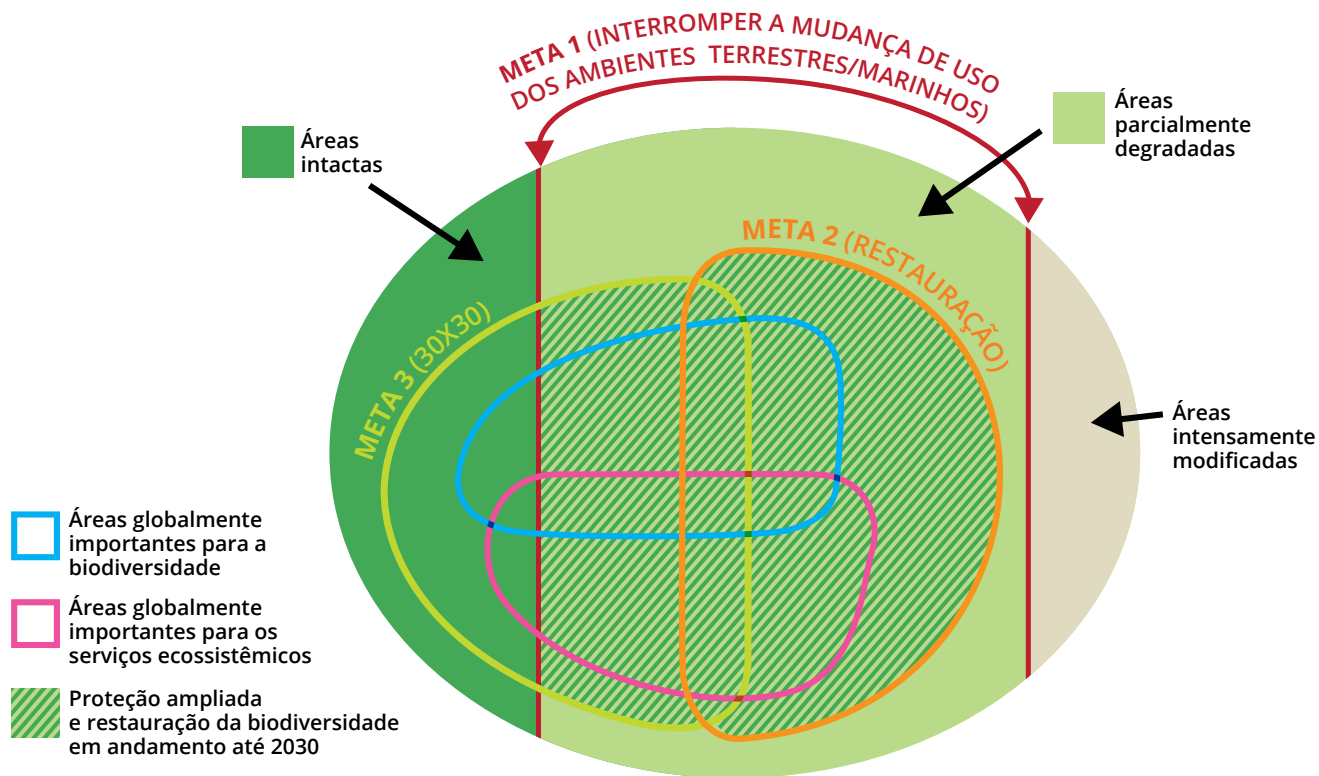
META 1 (INTERROMPER A MUDANÇA DE USO DOS AMBIENTES TERRESTRES/MARINHOS)

Áreas intactas

Áreas parcialmente degradadas

META 2 (RESTAURAÇÃO)

META 3 (30X30)

Áreas intensamente modificadas

Áreas globalmente importantes para a biodiversidade

Áreas globalmente importantes para os serviços ecossistêmicos

Proteção ampliada e restauração da biodiversidade em andamento até 2030